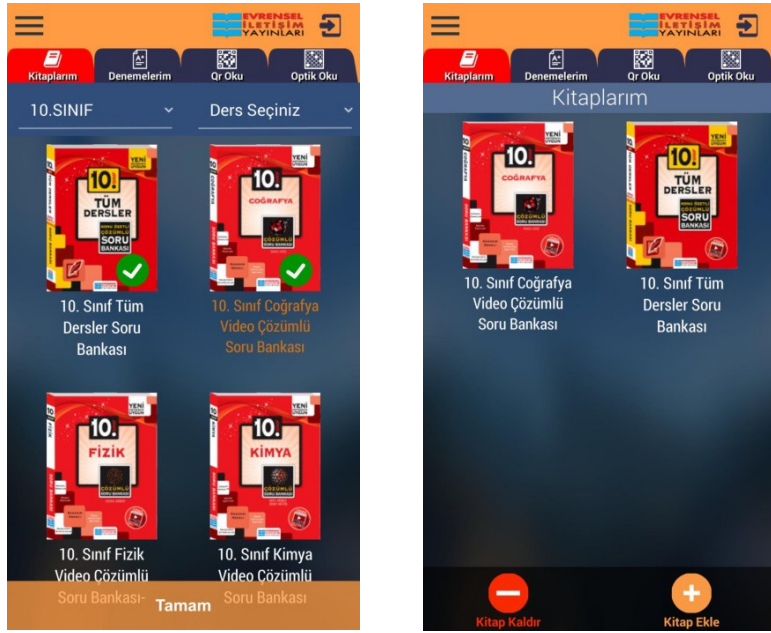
EVRENSEL İLETİŞİM YAYINLARI

Kitaplarım | Denemelerim | Qr Oku | Optik Oku

10.SINIF
Ders Seçiniz

10. TÜM DERSLER SORU BANKASI
10. Sınıf Tüm Dersler Soru Bankası

10. COĞRAFYA
10. Sınıf Coğrafya Video Çözümlü Soru Bankası

10. FİZİK
10. Sınıf Fizik Video Çözümlü Soru Bankası-

10. KİMYA
10. Sınıf Kimya Video Çözümlü Soru Bankası

Tamam

EVRENSEL İLETİŞİM YAYINLARI

Kitaplarım | Denemelerim | Qr Oku | Optik Oku

Kitaplarım

10. COĞRAFYA
10. Sınıf Coğrafya Video Çözümlü Soru Bankası

10. TÜM DERSLER SORU BANKASI
10. Sınıf Tüm Dersler Soru Bankası

Kitap Kaldır
Kitap Ekle